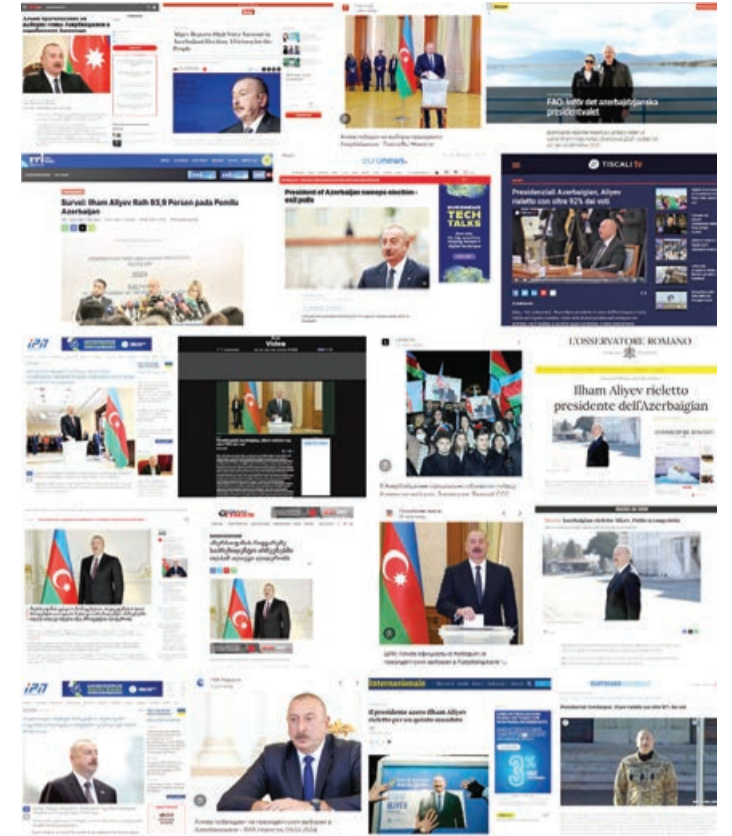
Major Reports High Voter Turnout in Azerbaijan Election, A Victory for the People

FAO: Inför det azerbajdzjanska presidentvalet

Survei: Ilham Aliyev Raih 93,9 Persen pada Pemilu Azerbaijan

euronews.

President of Azerbaijan sweeps election - exit polls

TECH TALKS

TISCALI

Presidenziali Azerbaigian, Aliyev rieletto con oltre 92% dei voti

Video

L'OSSERVATORE ROMANO

Ilham Aliyev rieletto presidente dell'Azerbaigian

Azerbaigian: rieletto Aliyev. Primo al campo della

Internazionale

Il presidente azero Ilham Aliyev rieletto per un quinto mandato